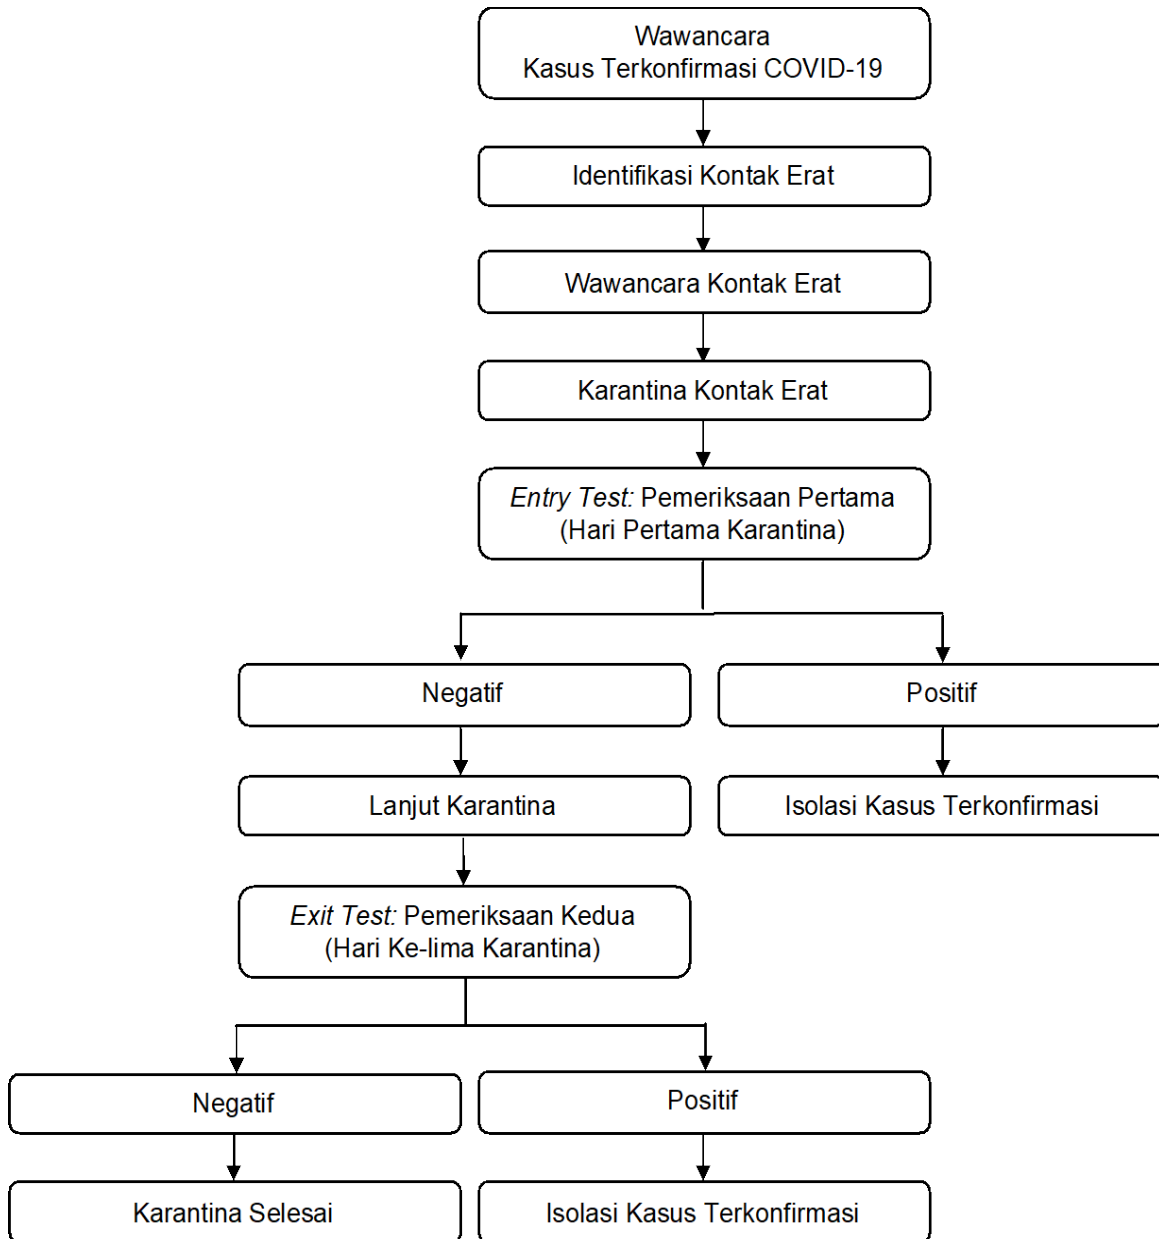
Wawancara
Kasus Terkonfirmasi COVID-19

Identifikasi Kontak Erat

Wawancara Kontak Erat

Karantina Kontak Erat

Entry Test: Pemeriksaan Pertama
(Hari Pertama Karantina)

Negatif

Positif

Lanjut Karantina

Isolasi Kasus Terkonfirmasi

Exit Test: Pemeriksaan Kedua
(Hari Ke-lima Karantina)

Negatif

Positif

Karantina Selesai

Isolasi Kasus Terkonfirmasi